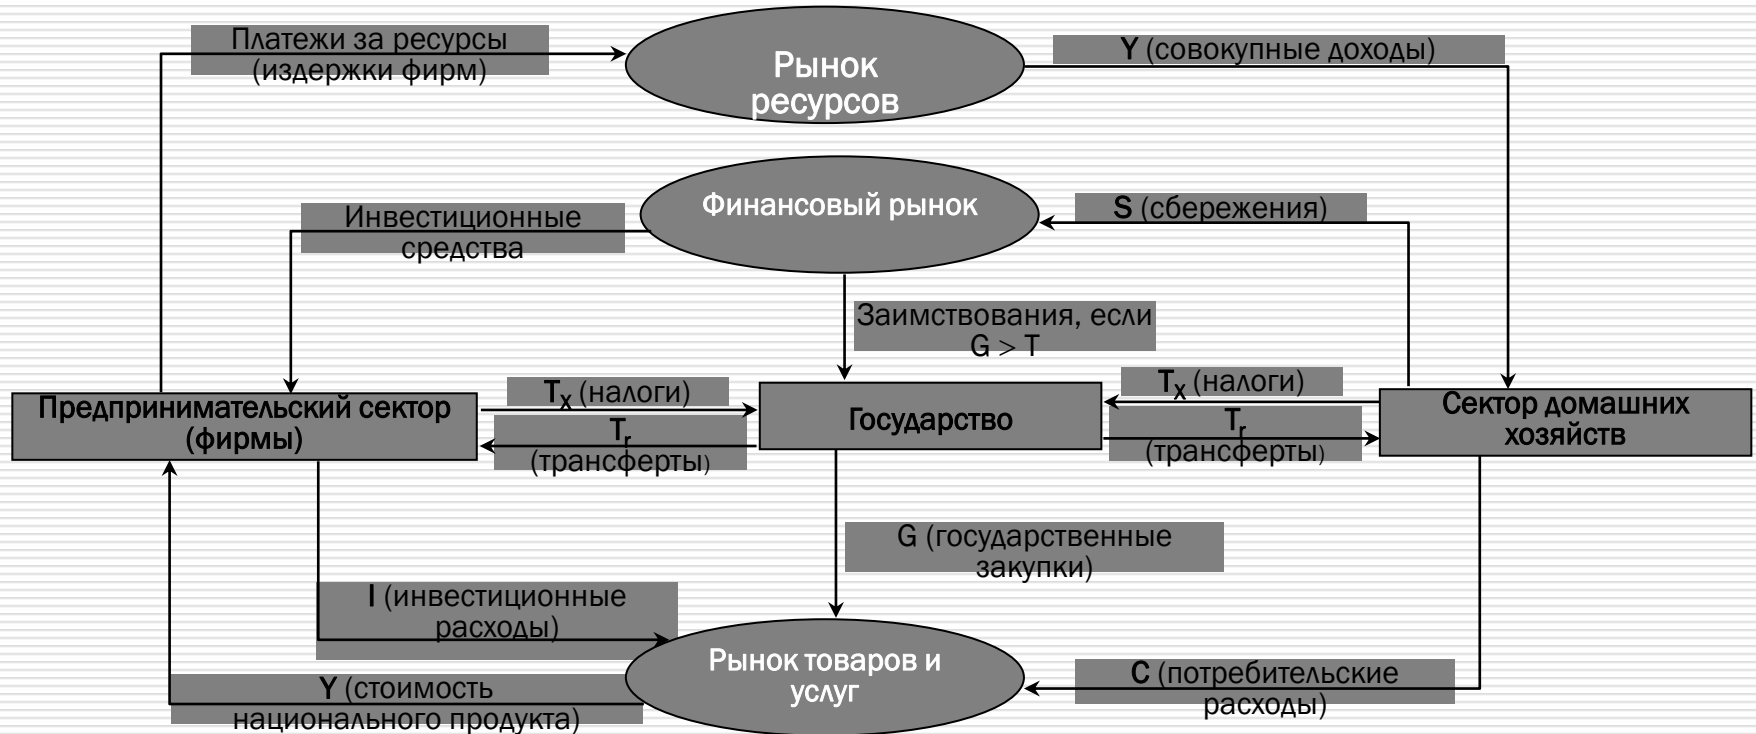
Платежи за ресурсы (издержки фирм)

Рынок ресурсов

Y (совокупные доходы)

Финансовый рынок

Инвестиционные средства

S (сбережения)

Заимствования, если G > T

Предпринимательский сектор (фирмы)

$T_X$ (налоги)

$T_r$ (трансферты)

Государство

$T_X$ (налоги)

$T_r$ (трансферты)

Сектор домашних хозяйств

G (государственные закупки)

I (инвестиционные расходы)

Рынок товаров и услуг

C (потребительские расходы)

Y (стоимость национального продукта)